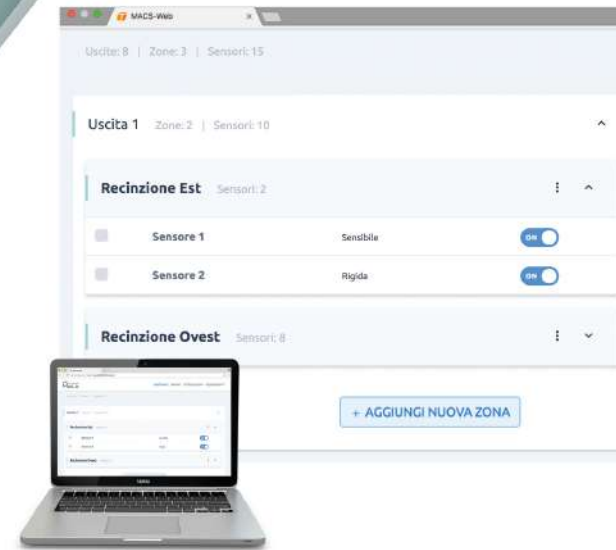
MACS-Web

Uscite: 8 | Zone: 3 | Sensori: 15

Uscita 1 Zone: 2 | Sensori: 10

Recinzione Est Sensori: 2

Sensore 1 Sensibile ON

Sensore 2 Rigida ON

Recinzione Ovest Sensori: 8

+ AGGIUNGI NUOVA ZONA

Macs